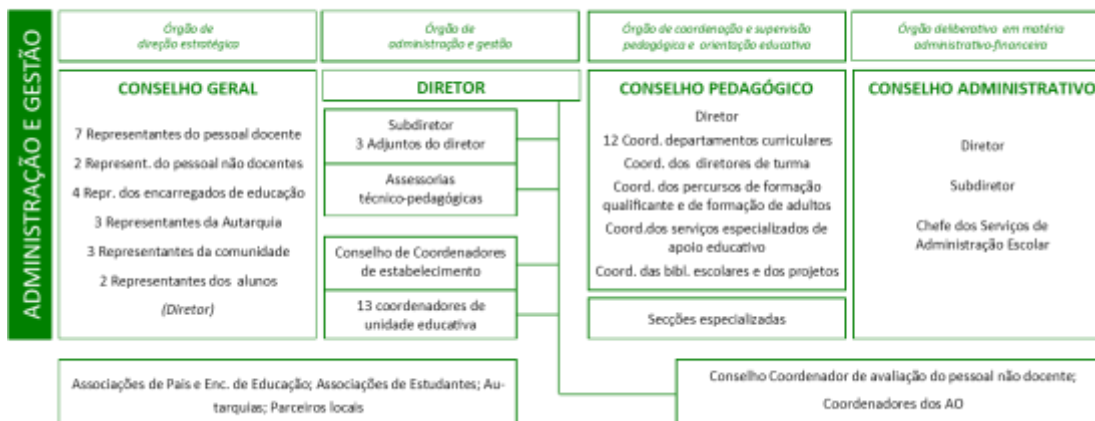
ADMINISTRAÇÃO E GESTÃO

Órgão de direção estratégica

Órgão de administração e gestão

Órgão de coordenação e supervisão pedagógica e orientação educativa

Órgão deliberativo em matéria administrativo-financeira

CONSELHO GERAL

7 Representantes do pessoal docente

2 Represent. do pessoal não docentes

4 Repr. dos encarregados de educação

3 Representantes da Autarquia

3 Representantes da comunidade

2 Representantes dos alunos

(Diretor)

DIRETOR

Subdiretor
3 Adjuntos do diretor

Assessorias técnico-pedagógicas

Conselho de Coordenadores de estabelecimento

13 coordenadores de unidade educativa

CONSELHO PEDAGÓGICO

Diretor

12 Coord. departamentos curriculares

Coord. dos diretores de turma

Coord. dos percursos de formação qualificante e de formação de adultos

Coord.dos serviços especializados de apoio educativo

Coord. das bibl. escolares e dos projetos

Secções especializadas

CONSELHO ADMINISTRATIVO

Diretor

Subdiretor

Chefe dos Serviços de Administração Escolar

Associações de Pais e Enc. de Educação; Associações de Estudantes; Autarquias; Parceiros locais

Conselho Coordenador de avaliação do pessoal não docente;

Coordenadores dos AO